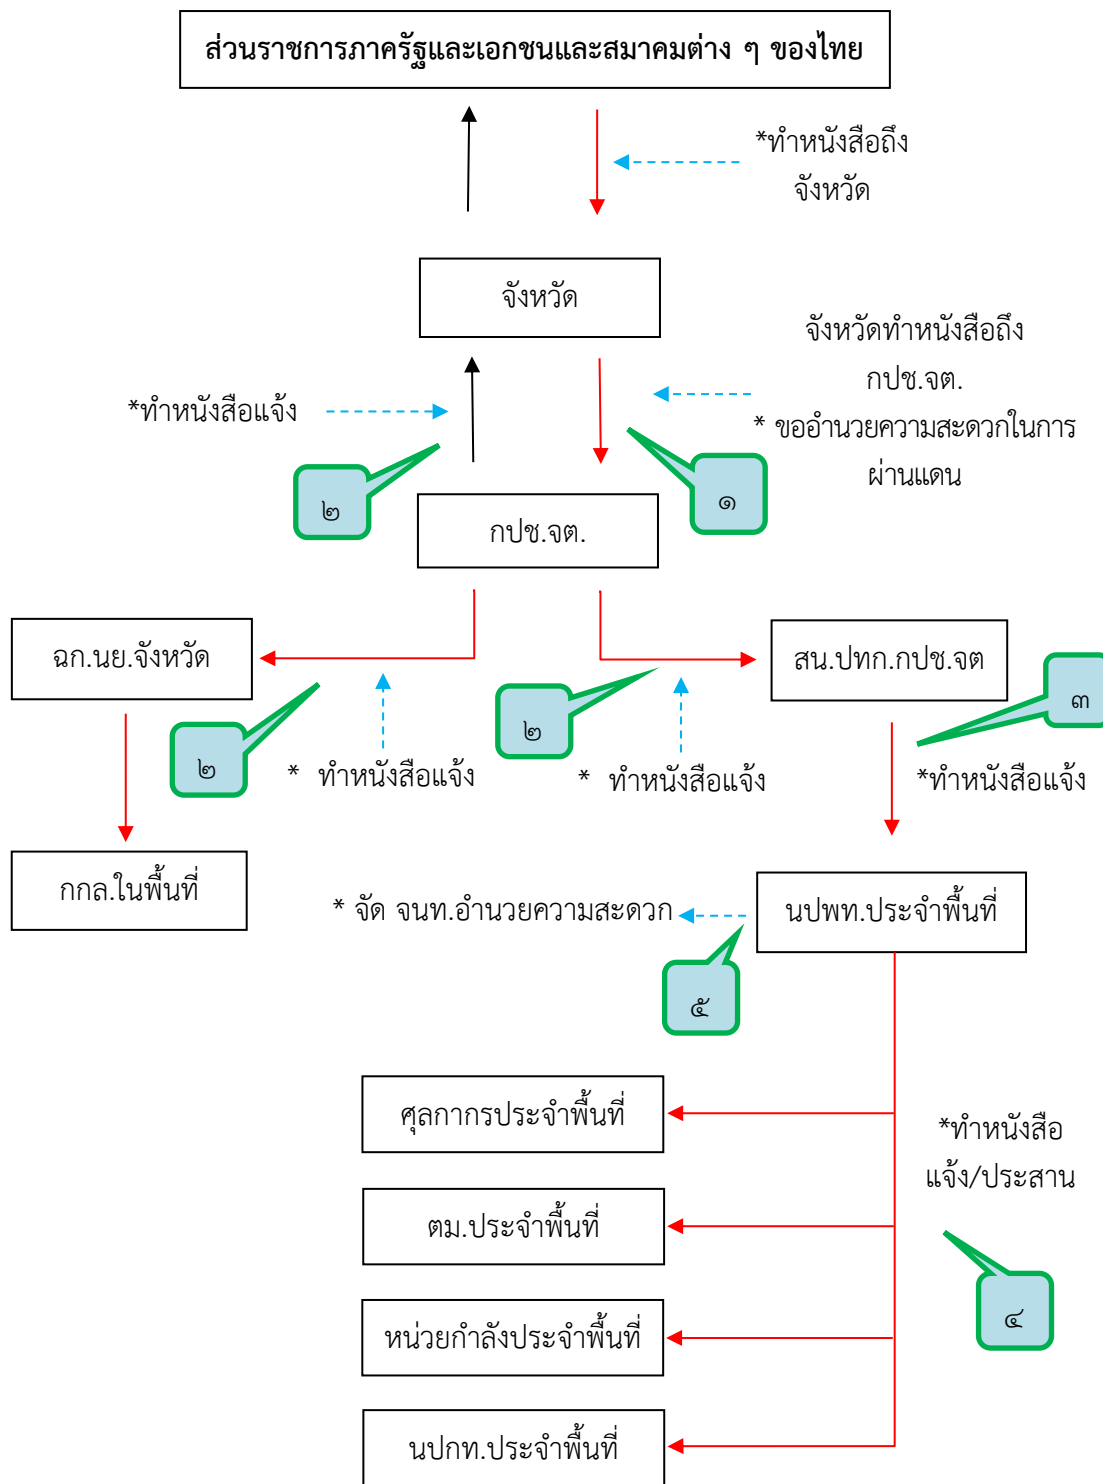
ส่วนราชการภาครัฐและเอกชนและสมาคมต่าง ๆ ของไทย

*ทำหนังสือถึง จังหวัด

จังหวัด

จังหวัดทำหนังสือถึง กปช.จต.

* ขออำนวยความสะดวกในการผ่านแดน

*ทำหนังสือแจ้ง

๒

๑

กปช.จต.

ฉก.นย.จังหวัด

สน.ปทก.กปช.จต

๓

๒

๒

* ทำหนังสือแจ้ง

* ทำหนังสือแจ้ง

*ทำหนังสือแจ้ง

กกล.ในพื้นที่

* จัด จนท.อำนวยความสะดวก

นปพท.ประจำพื้นที่

๕

ศุลกากรประจำพื้นที่

*ทำหนังสือ แจ้ง/ประสาน

ตม.ประจำพื้นที่

๔

หน่วยกำลังประจำพื้นที่

นปกท.ประจำพื้นที่